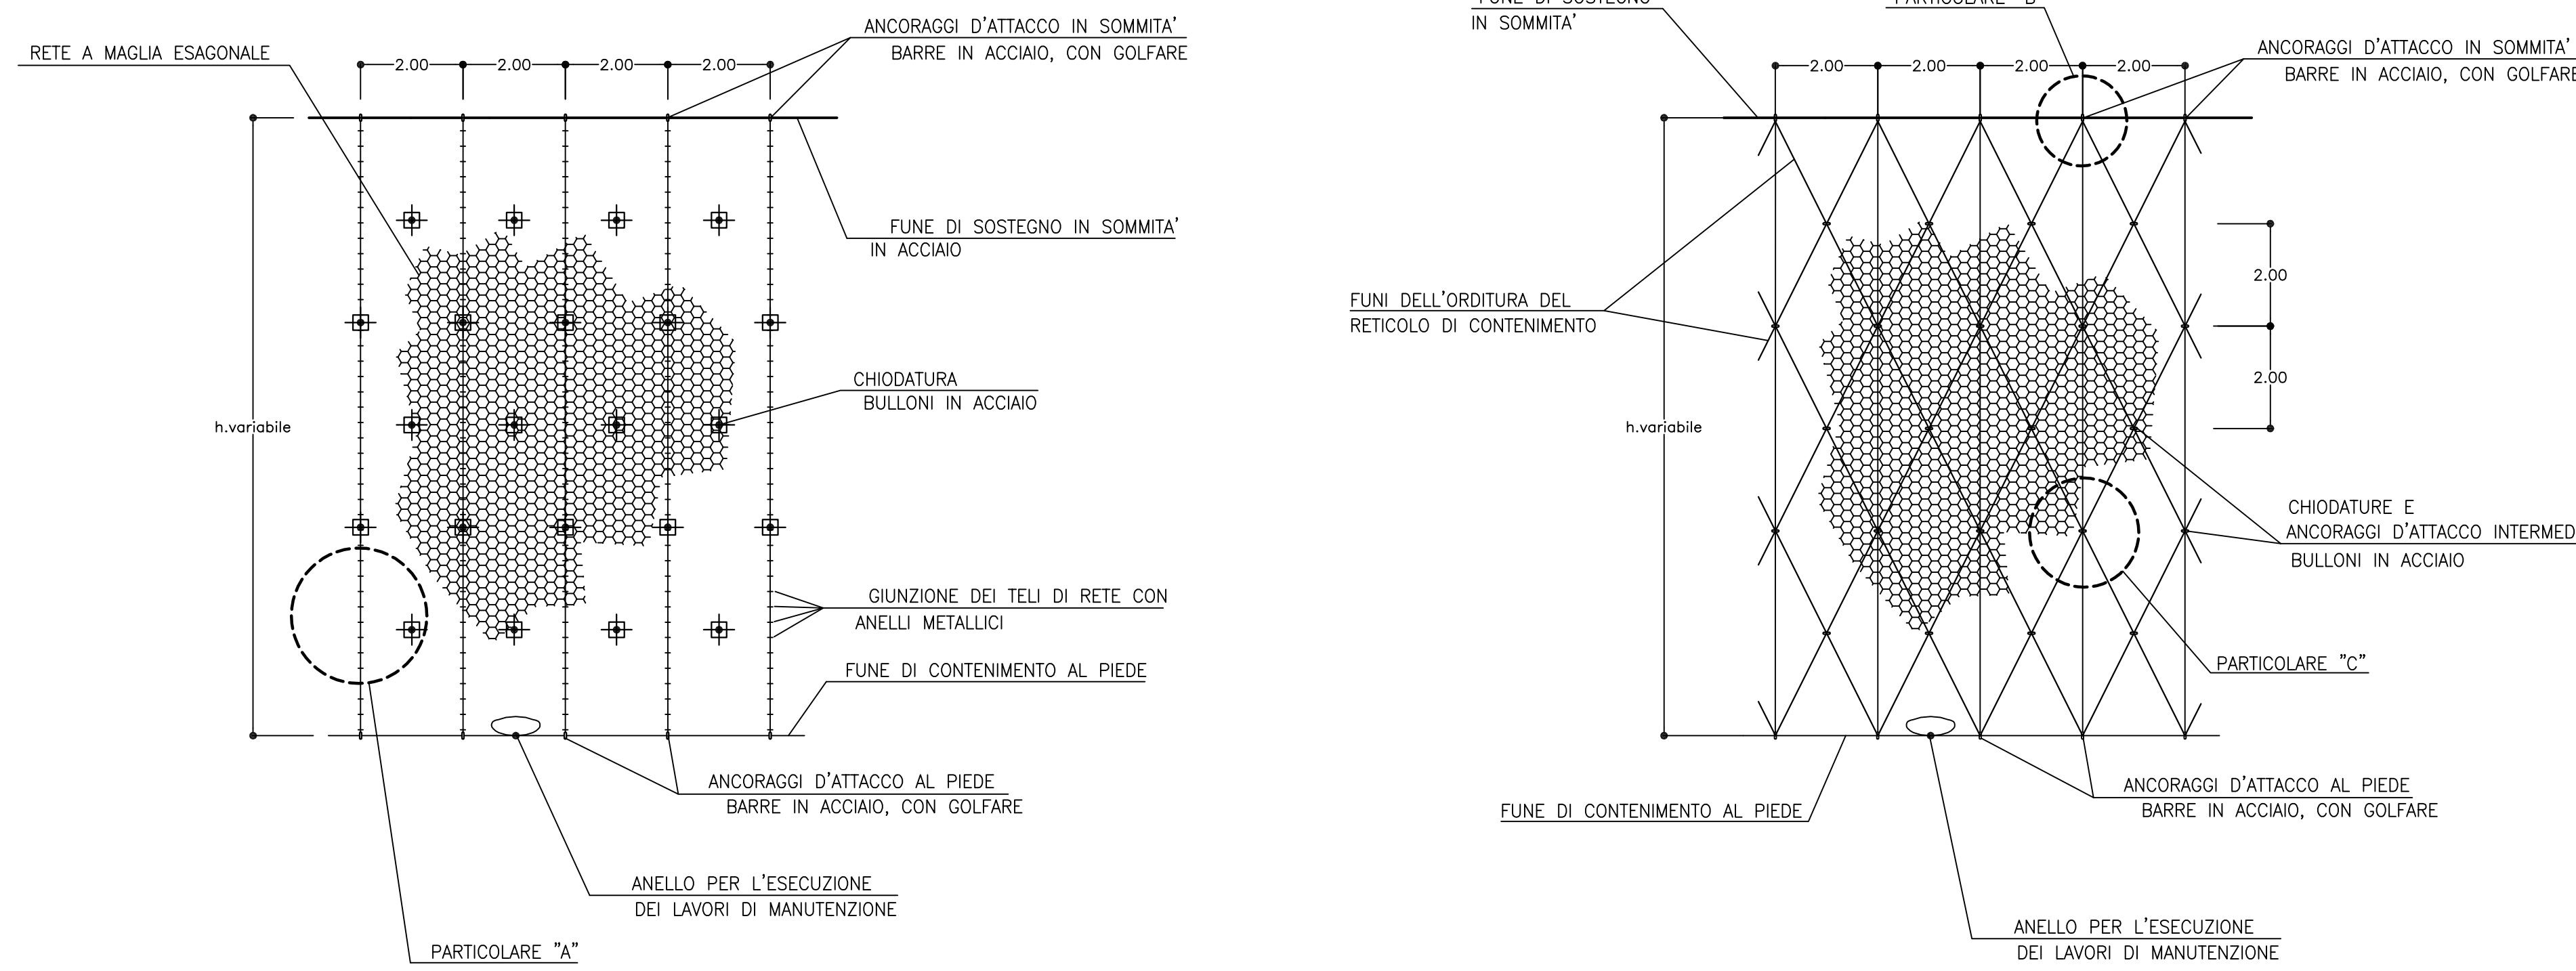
RETE A MAGLIA ESAGONALE

2.00 2.00 2.00 2.00

ANCORAGGI D'ATTACCO IN SOMMITA'
BARRE IN ACCIAIO, CON GOLFARE

FUNE DI SOSTEGNO IN SOMMITA'
IN ACCIAIO

CHIODATURA
BULLONI IN ACCIAIO

h.variabile

GIUNZIONE DEI TELI DI RETE CON
ANELLI METALLICI

FUNE DI CONTENIMENTO AL PIEDE

ANCORAGGI D'ATTACCO AL PIEDE
BARRE IN ACCIAIO, CON GOLFARE

ANELLO PER L'ESECUZIONE
DEI LAVORI DI MANUTENZIONE

PARTICOLARE "A"

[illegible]
IN SOMMITA'

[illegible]

2.00 2.00 2.00 2.00

ANCORAGGI D'ATTACCO IN SOMMITA'
BARRE IN ACCIAIO, CON GOLFARE

2.00

2.00

FUNI DELL'ORDITURA DEL
RETICOLO DI CONTENIMENTO

h.variabile

CHIODATURE E
ANCORAGGI D'ATTACCO INTERMED
BULLONI IN ACCIAIO

PARTICOLARE "C"

ANCORAGGI D'ATTACCO AL PIEDE
BARRE IN ACCIAIO, CON GOLFARE

FUNE DI CONTENIMENTO AL PIEDE

ANELLO PER L'ESECUZIONE
DEI LAVORI DI MANUTENZIONE